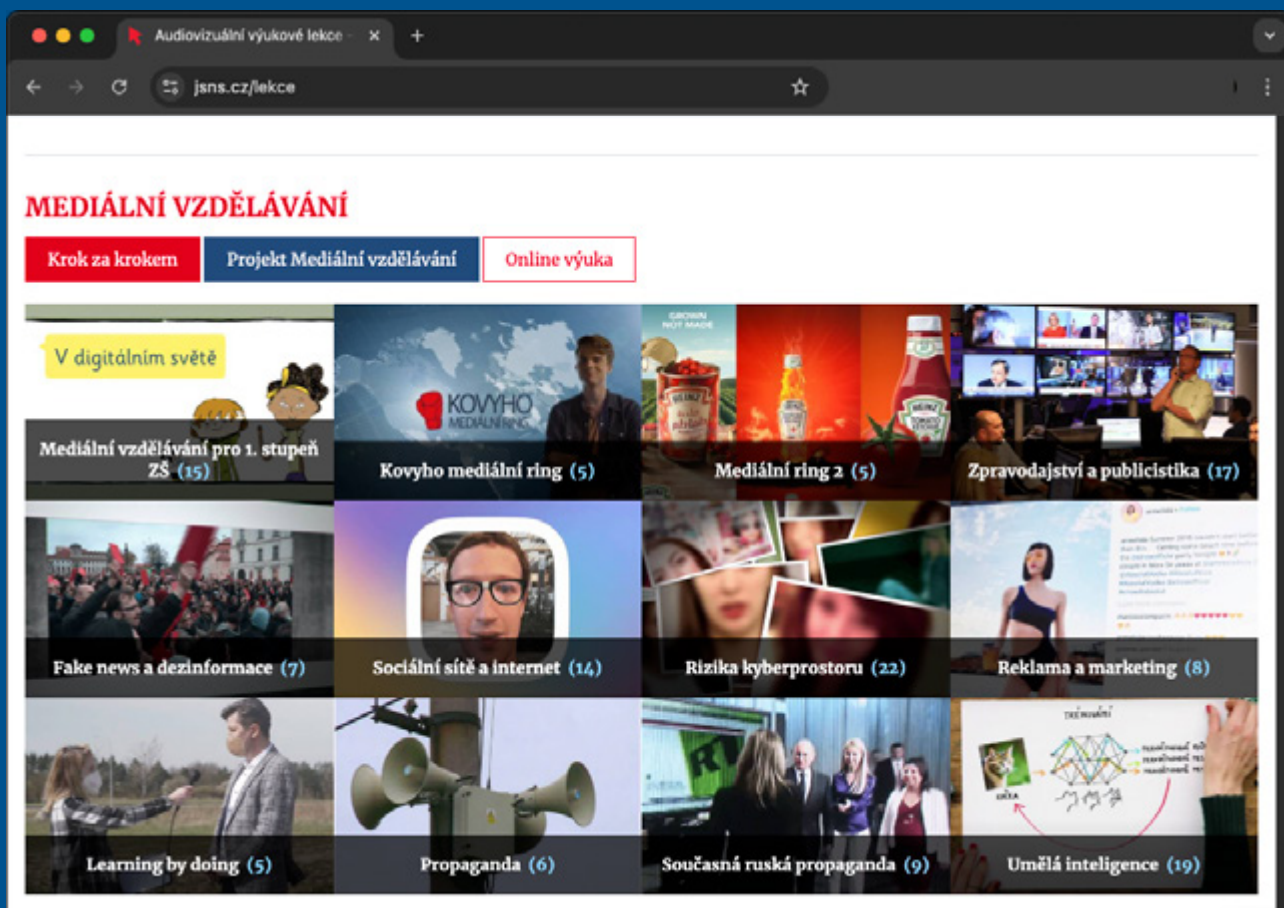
Audiovizuální výukové lekce ×
+
jsns.cz/lekce

MEDIÁLNÍ VZDĚLÁVÁNÍ

Krok za krokem
Projekt Mediální vzdělávání
Online výuka

V digitálním světě
Mediální vzdělávání pro 1. stupeň ZŠ (15)

KOVYHO MEDIÁLNÍ RING
Kovyho mediální ring (5)

GROWN NOT MADE
Mediální ring 2 (5)

Zpravodajství a publicistika (17)

Fake news a dezinformace (7)

Sociální sítě a internet (14)

Rizika kyberprostoru (22)

Reklama a marketing (8)

Learning by doing (5)

Propaganda (6)

Současná ruská propaganda (9)

TRÉNOVÁNÍ
Umělá inteligence (19)